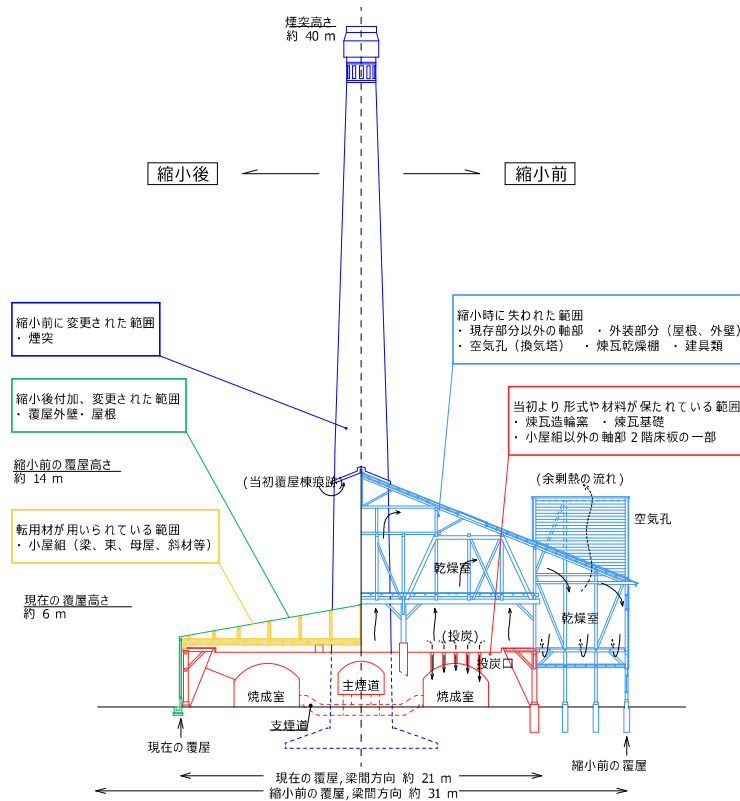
煙突高さ
約 40 m

縮小後

縮小前

縮小前に変更された範囲
・ 煙突

縮小時に失われた範囲
・ 現存部分以外の軸部 ・ 外装部分（屋根、外壁）
・ 空気孔（換気塔） ・ 煉瓦乾燥棚 ・ 建具類

縮小後付加、変更された範囲
・ 覆屋外壁・ 屋根

当初より形式や材料が保たれている範囲
・ 煉瓦造輪窯 ・ 煉瓦基礎
・ 小屋組以外の軸部 2 階床板の一部

縮小前の覆屋高さ
約 14 m

（当初覆屋棟痕跡）

（余剰熱の流れ）

空気孔

転用材が用いられている範囲
・ 小屋組（梁、束、母屋、斜材等）

乾燥室

乾燥室

現在の覆屋高さ
約 6 m

（投炭）

投炭口

焼成室

主煙道

焼成室

支煙道

現在の覆屋

縮小前の覆屋

現在の覆屋, 梁間方向 約 21 m
縮小前の覆屋, 梁間方向 約 31 m